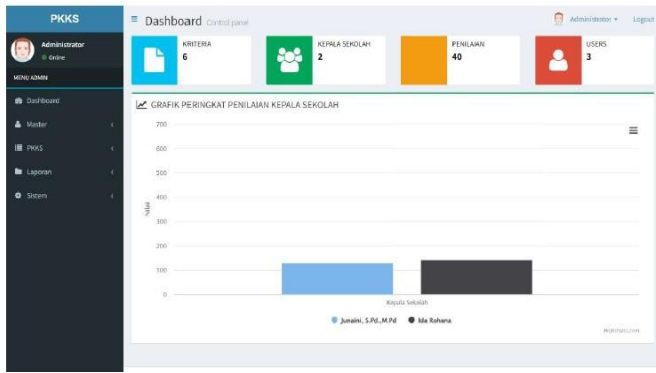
PKKS

Administrator
Online

MENU ADMIN

Dashboard
Master
PKKS
Laporan
Sistem

Dashboard Control panel

Administrator
Logout

KRITERIA
6

KEPALA SEKOLAH
2

PENILAIAN
40

USERS
3

GRAFIK PERINGKAT PENILAIAN KEPALA SEKOLAH

700
600
500
400
300
200
100
0

Nilai

Kepala Sekolah

Junaini, S.Pd.,M.Pd
Ida Rohana

Highcharts.com